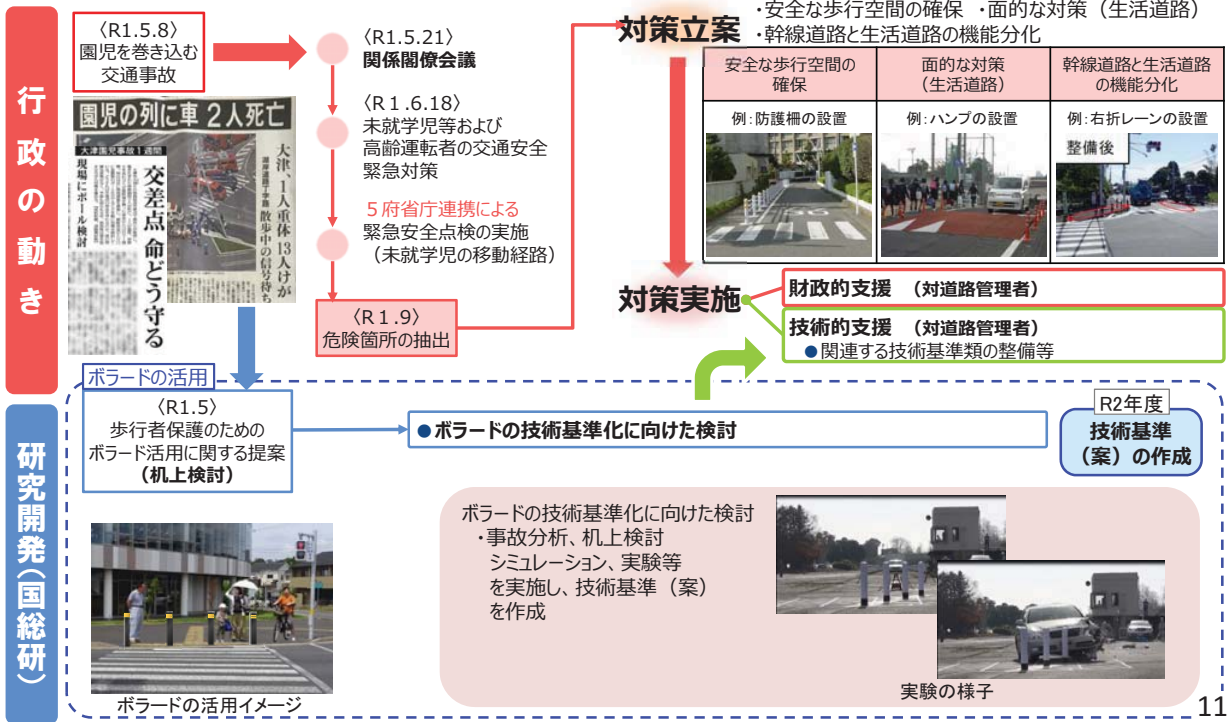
行政の動き

〈R1.5.8〉
園児を巻き込む交通事故

園児の列に車 2人死亡
大津園児事故1週間
現場にポール検討
交差点 命どう守る
大津、1人重体 13人けが
散歩中の信号待ち

〈R1.5.21〉
関係閣僚会議

〈R 1.6.18〉
未就学児等および高齢運転者の交通安全緊急対策

5府省庁連携による
緊急安全点検の実施
（未就学児の移動経路）

〈R 1.9〉
危険箇所の抽出

対策立案
・安全な歩行空間の確保 ・面的な対策（生活道路）
・幹線道路と生活道路の機能分化

| 安全な歩行空間の確保 | 面的な対策（生活道路） | 幹線道路と生活道路の機能分化 |
|---|---|---|
| 例：防護柵の設置 | 例：ハンプの設置 | 例：右折レーンの設置 |

整備後

対策実施
財政的支援 （対道路管理者）
技術的支援 （対道路管理者）
●関連する技術基準類の整備等

研究開発（国総研）

ボラードの活用
〈R1.5〉
歩行者保護のためのボラード活用に関する提案
（机上検討）

●ボラードの技術基準化に向けた検討

R2年度
技術基準（案）の作成

ボラードの技術基準化に向けた検討
・事故分析、机上検討
シミュレーション、実験等を実施し、技術基準（案）を作成

ボラードの活用イメージ

実験の様子

11